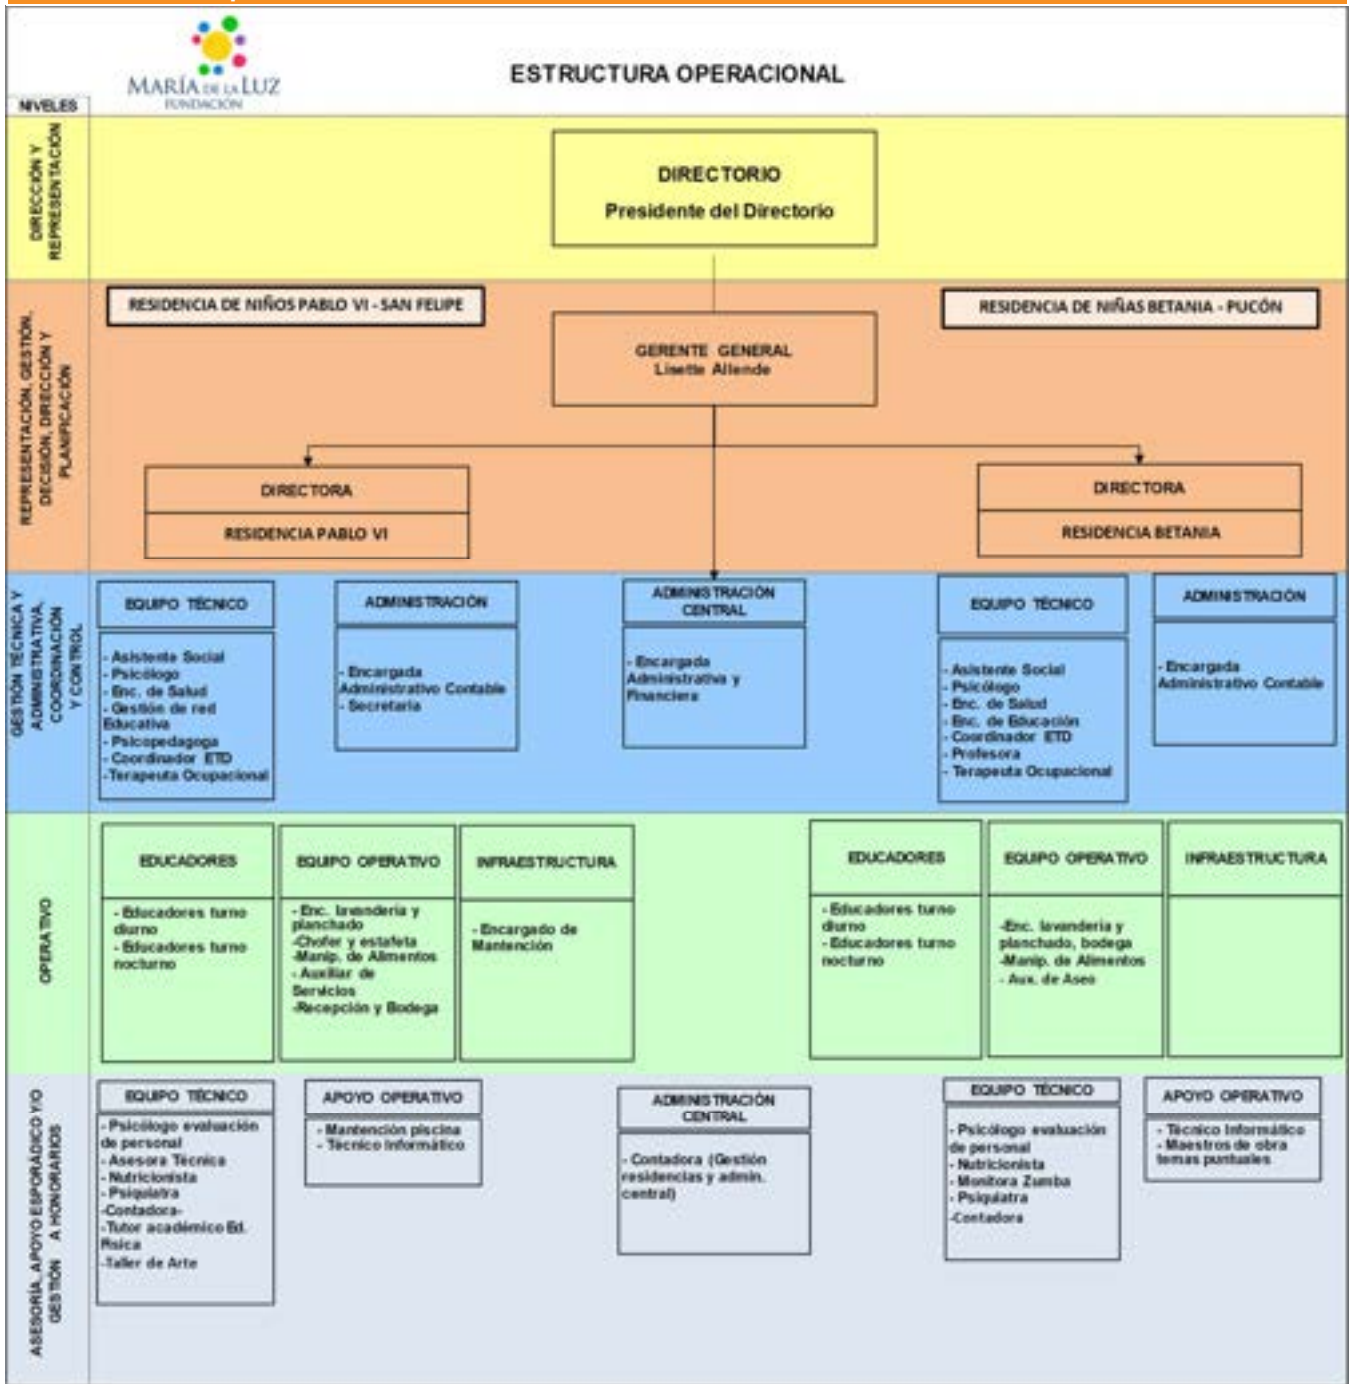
MARÍA DE LA LUZ
FUNDACIÓN

ESTRUCTURA OPERACIONAL

NIVELES

DIRECCIÓN Y REPRESENTACIÓN

DIRECTORIO
Presidente del Directorio

REPRESENTACIÓN, GESTIÓN, DECISIÓN, DIRECCIÓN Y PLANIFICACIÓN

RESIDENCIA DE NIÑOS PABLO VI - SAN FELIPE

RESIDENCIA DE NIÑAS BETANIA - PUCÓN

GERENTE GENERAL
Lisette Allende

DIRECTORA
RESIDENCIA PABLO VI

DIRECTORA
RESIDENCIA BETANIA

GESTIÓN TÉCNICA Y ADMINISTRATIVA, COORDINACIÓN Y CONTROL

EQUIPO TÉCNICO
- Asistente Social
- Psicólogo
- Enc. de Salud
- Gestión de red Educativa
- Psicopedagoga
- Coordinador ETD
- Terapeuta Ocupacional

ADMINISTRACIÓN
- Encargada Administrativo Contable
- Secretaria

ADMINISTRACIÓN CENTRAL
- Encargada Administrativa y Financiera

EQUIPO TÉCNICO
- Asistente Social
- Psicólogo
- Enc. de Salud
- Enc. de Educación
- Coordinador ETD
- Profesora
- Terapeuta Ocupacional

ADMINISTRACIÓN
- Encargada Administrativo Contable

OPERATIVO

EDUCADORES
- Educadores turno diurno
- Educadores turno nocturno

EQUIPO OPERATIVO
- Enc. lavandería y planchado
-Chofer y estafeta
-Manip. de Alimentos
- Auxiliar de Servicios
-Recepción y Bodega

INFRAESTRUCTURA
- Encargado de Mantención

EDUCADORES
- Educadores turno diurno
- Educadores turno nocturno

EQUIPO OPERATIVO
-Enc. lavandería y planchado, bodega
-Manip. de Alimentos
- Aux. de Aseo

INFRAESTRUCTURA

ASESORÍA, APOYO ESPORÁDICO Y/O GESTIÓN A HONORARIOS

EQUIPO TÉCNICO
- Psicólogo evaluación de personal
- Asesora Técnica
- Nutricionista
- Psiquiatra
-Contadora-
-Tutor académico Ed. Física
-Taller de Arte

APOYO OPERATIVO
- Mantención piscina
- Técnico Informático

ADMINISTRACIÓN CENTRAL
- Contadora (Gestión residencias y admin. central)

EQUIPO TÉCNICO
- Psicólogo evaluación de personal
- Nutricionista
- Monitora Zumba
- Psiquiatra
-Contadora

APOYO OPERATIVO
- Técnico Informático
- Maestros de obra temas puntuales